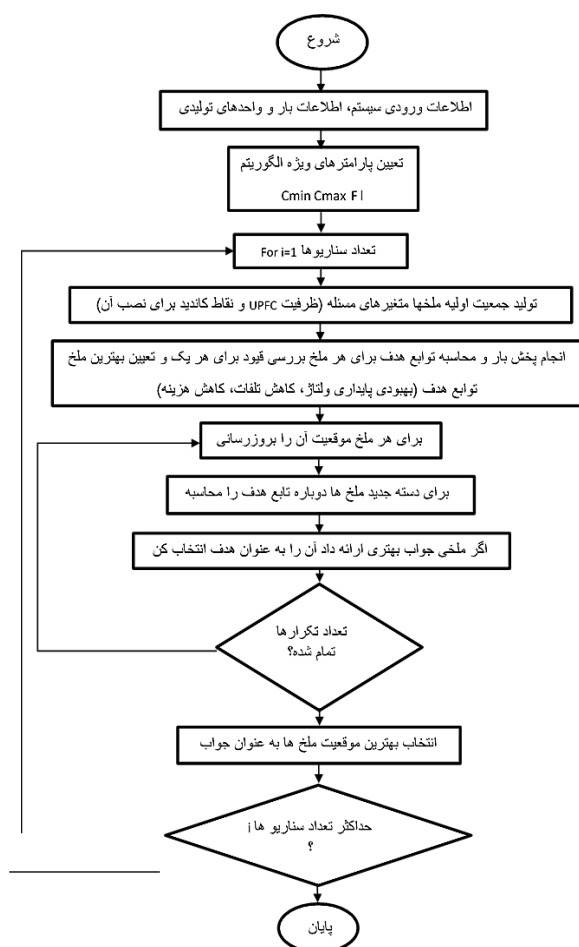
شروع

اطلاعات ورودی سیستم، اطلاعات بار و واحدهای تولیدی

تعیین پارامترهای ویژه الگوریتم

Cmin Cmax F l

For i=1 تعداد سناریو ها

تولید جمعیت اولیه ملخها متغیرهای مسئله (ظرفیت UPFC و نقاط کاندید برای نصب آن)

انجام پخش بار و محاسبه توابع هدف برای هر ملخ بررسی قیود برای هر یک و تعیین بهترین ملخ

توابع هدف (بهبودی پایداری ولتاژ، کاهش تلفات، کاهش هزینه)

برای هر ملخ موقعیت آن را بروزرسانی

برای دسته جدید ملخ ها دوباره تابع هدف را محاسبه

اگر ملخی جواب بهتری ارائه داد آن را به عنوان هدف انتخاب کن

تعداد تکرارها تمام شده؟

انتخاب بهترین موقعیت ملخ ها به عنوان جواب

حداکثر تعداد سناریو ها i ؟

پایان